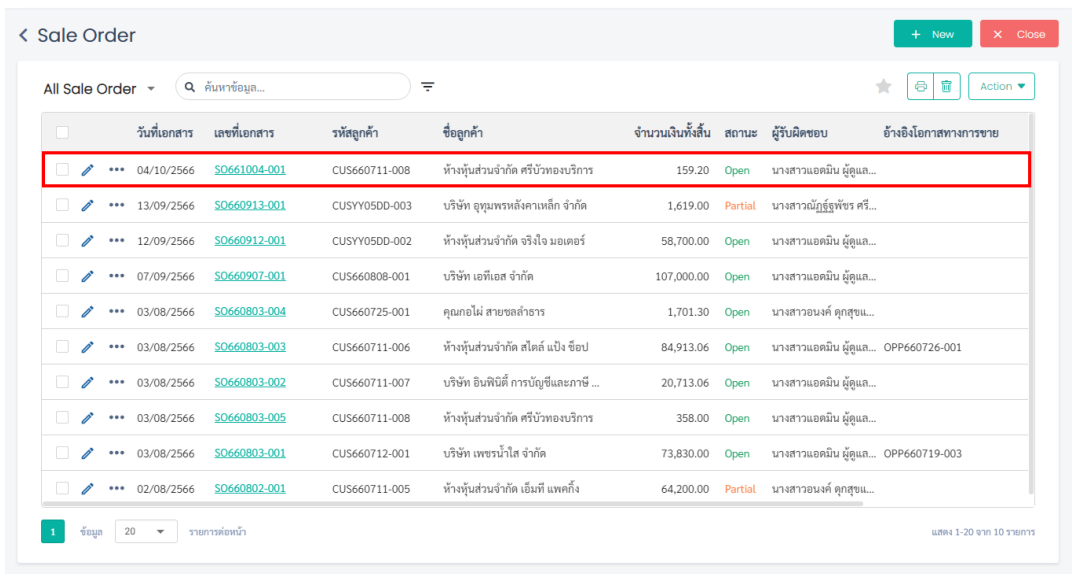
< Sale Order

+ New

× Close

All Sale Order

ค้นหาข้อมูล...

Action

| | วันที่เอกสาร | เลขที่เอกสาร | รหัสลูกค้า | ชื่อลูกค้า | จำนวนเงินทั้งสิ้น | สถานะ | ผู้รับผิดชอบ | อ้างอิงโอกาสทางการขาย |
|---|---|---|---|---|---|---|---|---|
| ••• | 04/10/2566 | SO661004-001 | CUS660711-008 | ห้างหุ้นส่วนจำกัด ศรีบัวทองบริการ | 159.20 | Open | นางสาวแอดมิน ผู้ดูแล... | |
| ••• | 13/09/2566 | SO660913-001 | CUSYY05DD-003 | บริษัท อุทุมพรหลังคาเหล็ก จำกัด | 1,619.00 | Partial | นางสาวณัฏฐ์ธุพัชร ศรี... | |
| ••• | 12/09/2566 | SO660912-001 | CUSYY05DD-002 | ห้างหุ้นส่วนจำกัด จริงใจ มอเตอร์ | 58,700.00 | Open | นางสาวแอดมิน ผู้ดูแล... | |
| ••• | 07/09/2566 | SO660907-001 | CUS660808-001 | บริษัท เอทีเอส จำกัด | 107,000.00 | Open | นางสาวแอดมิน ผู้ดูแล... | |
| ••• | 03/08/2566 | SO660803-004 | CUS660725-001 | คุณกอไผ่ สายชลลำธาร | 1,701.30 | Open | นางสาวอนงค์ ดุกสุขแ... | |
| ••• | 03/08/2566 | SO660803-003 | CUS660711-006 | ห้างหุ้นส่วนจำกัด สไตล์ แป้ง ช็อป | 84,913.06 | Open | นางสาวแอดมิน ผู้ดูแล... | OPP660726-001 |
| ••• | 03/08/2566 | SO660803-002 | CUS660711-007 | บริษัท อินฟินิตี้ การบัญชีและภาษี ... | 20,713.06 | Open | นางสาวแอดมิน ผู้ดูแล... | |
| ••• | 03/08/2566 | SO660803-005 | CUS660711-008 | ห้างหุ้นส่วนจำกัด ศรีบัวทองบริการ | 358.00 | Open | นางสาวแอดมิน ผู้ดูแล... | |
| ••• | 03/08/2566 | SO660803-001 | CUS660712-001 | บริษัท เพชรน้ำใส จำกัด | 73,830.00 | Open | นางสาวแอดมิน ผู้ดูแล... | OPP660719-003 |
| ••• | 02/08/2566 | SO660802-001 | CUS660711-005 | ห้างหุ้นส่วนจำกัด เอ็มที แพคกิ้ง | 64,200.00 | Partial | นางสาวอนงค์ ดุกสุขแ... | |

1 ข้อมูล 20 รายการต่อหน้า

แสดง 1-20 จาก 10 รายการ